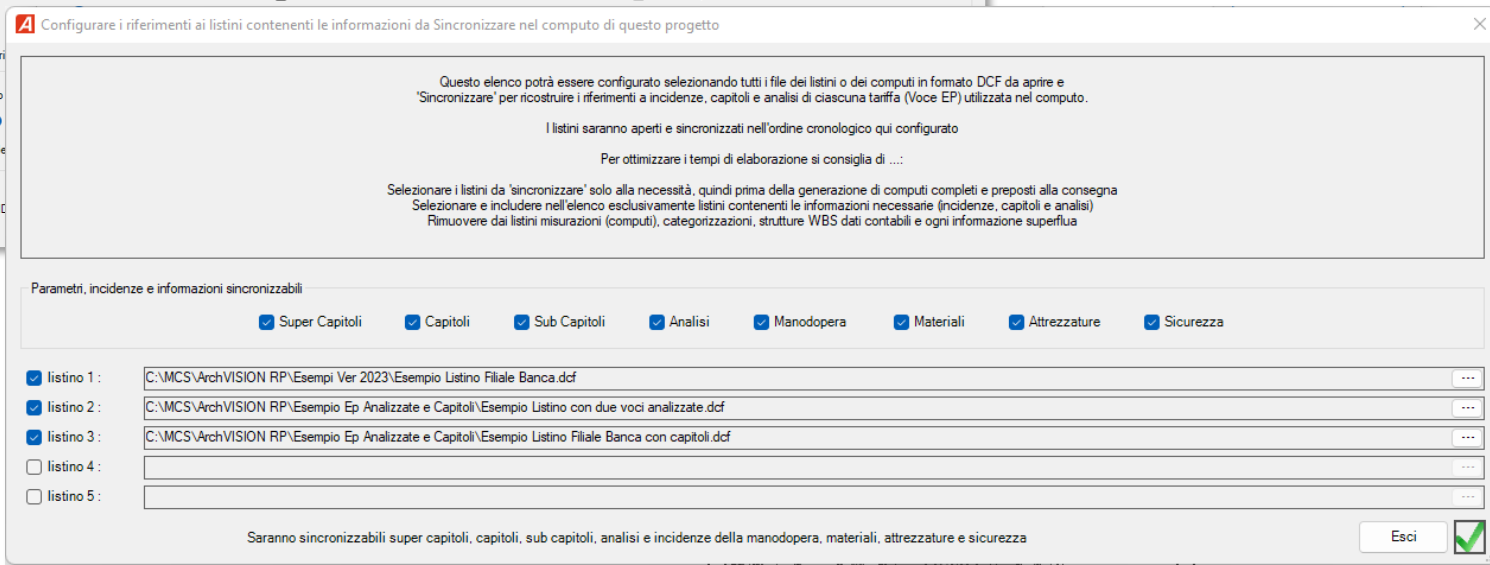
Configurare i riferimenti ai listini contenenti le informazioni da Sincronizzare nel computo di questo progetto

Questo elenco potrà essere configurato selezionando tutti i file dei listini o dei computi in formato DCF da aprire e 'Sincronizzare' per ricostruire i riferimenti a incidenze, capitoli e analisi di ciascuna tariffa (Voce EP) utilizzata nel computo.

I listini saranno aperti e sincronizzati nell'ordine cronologico qui configurato

Per ottimizzare i tempi di elaborazione si consiglia di ...:

Selezionare i listini da 'sincronizzare' solo alla necessità, quindi prima della generazione di computi completi e preposti alla consegna
Selezionare e includere nell'elenco esclusivamente listini contenenti le informazioni necessarie (incidenze, capitoli e analisi)
Rimuovere dai listini misurazioni (computi), categorizzazioni, strutture WBS dati contabili e ogni informazione superflua

Parametri, incidenze e informazioni sincronizzabili

Super Capitoli Capitoli Sub Capitoli Analisi Manodopera Materiali Attrezzature Sicurezza

listino 1 : C:\MCS\ArchVISION RP\Esempi Ver 2023\Esempio Listino Filiale Banca.dcf ...
listino 2 : C:\MCS\ArchVISION RP\Esempio Ep Analizzate e Capitoli\Esempio Listino con due voci analizzate.dcf ...
listino 3 : C:\MCS\ArchVISION RP\Esempio Ep Analizzate e Capitoli\Esempio Listino Filiale Banca con capitoli.dcf ...
listino 4 : ...
listino 5 : ...

Saranno sincronizzabili super capitoli, capitoli, sub capitoli, analisi e incidenze della manodopera, materiali, attrezzature e sicurezza

Esci